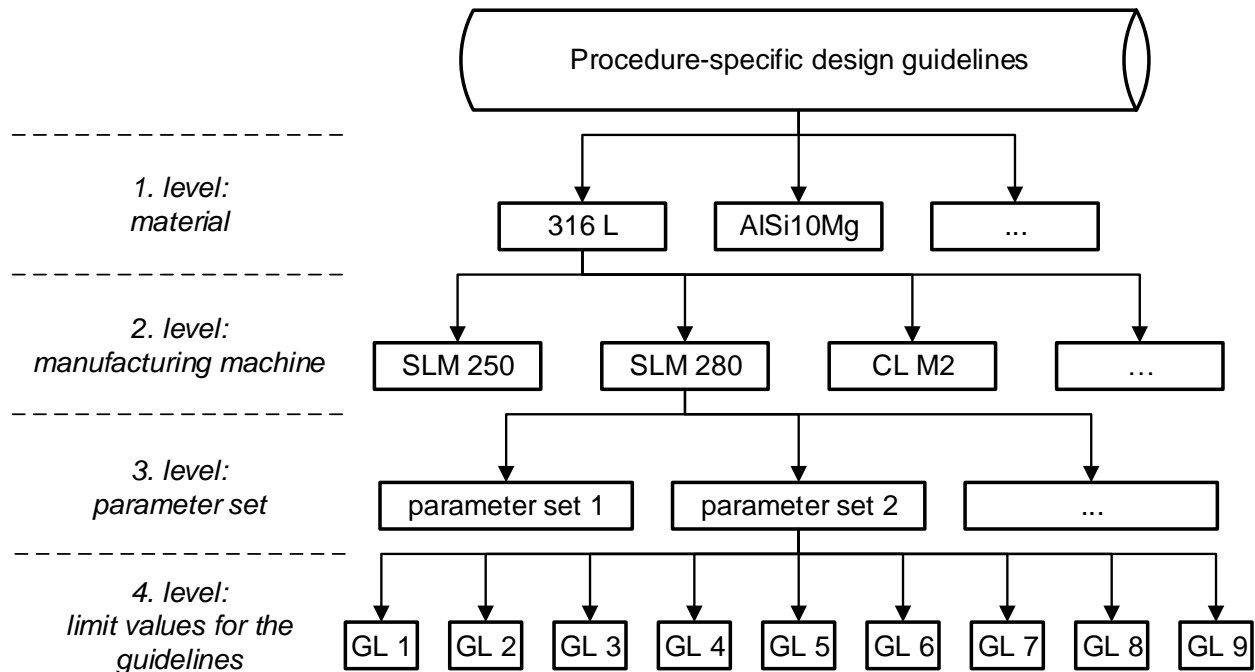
Procedure-specific design guidelines

1. level: material

316 L

AlSi10Mg

...

2. level: manufacturing machine

SLM 250

SLM 280

CL M2

…

3. level: parameter set

parameter set 1

parameter set 2

...

4. level: limit values for the guidelines

GL 1

GL 2

GL 3

GL 4

GL 5

GL 6

GL 7

GL 8

GL 9